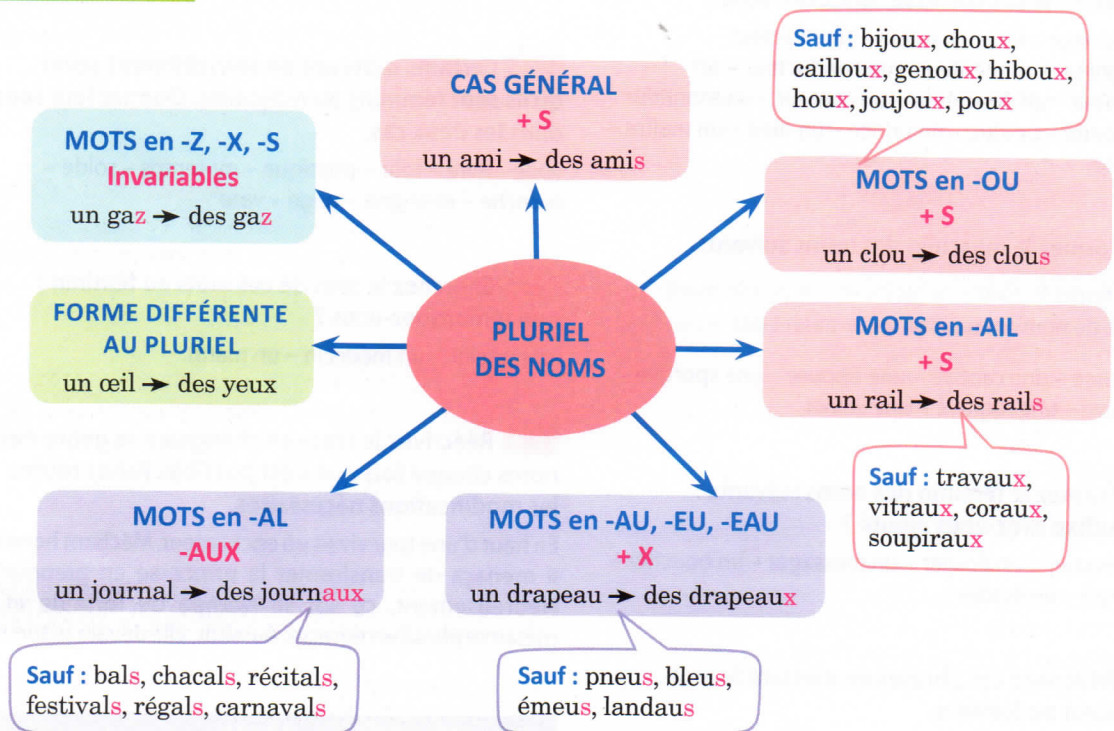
PLURIEL DES NOMS

CAS GÉNÉRAL
+ S
un ami → des amis

Sauf : bijoux, choux, cailloux, genoux, hiboux, houx, joujoux, poux

MOTS en -OU
+ S
un clou → des clous

MOTS en -AIL
+ S
un rail → des rails

Sauf : travaux, vitraux, coraux, soupiraux

MOTS en -AU, -EU, -EAU
+ X
un drapeau → des drapeaux

Sauf : pneus, bleus, émeus, landaus

MOTS en -AL
-AUX
un journal → des journaux

Sauf : bals, chacals, récitals, festivals, régals, carnavals

FORME DIFFÉRENTE AU PLURIEL
un œil → des yeux

MOTS en -Z, -X, -S
Invariables
un gaz → des gaz